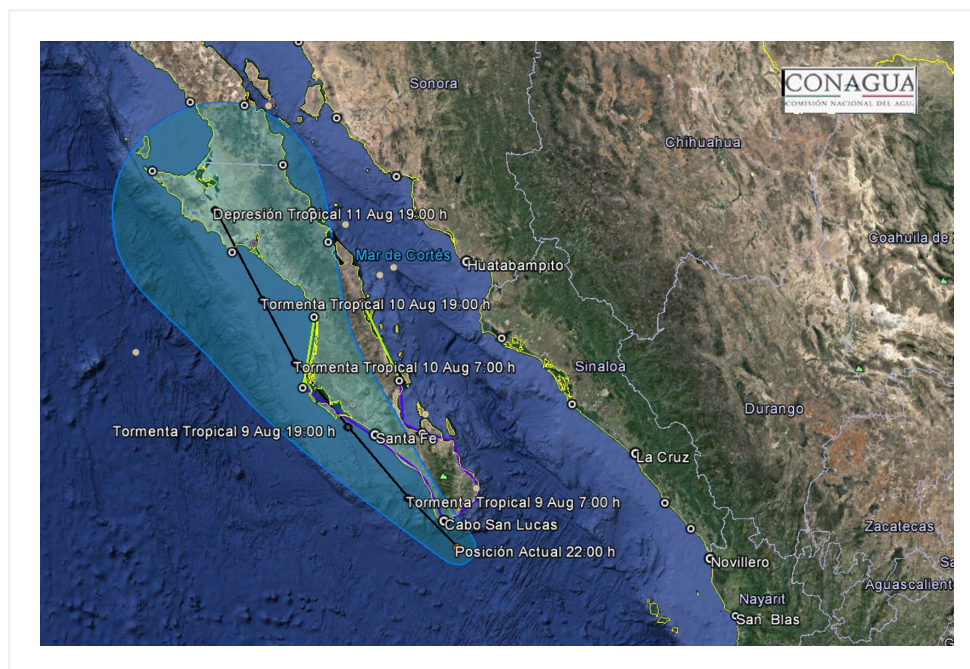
CONAGUA
COMISIÓN NACIONAL DEL AGU

Sonora
Chihuahua
Coahuila de
Depresión Tropical 11 Aug 19:00 h
Mar de Cortés
Huatabampito
Tormenta Tropical 10 Aug 19:00 h
Sinaloa
Tormenta Tropical 10 Aug 7:00 h
Durango
Tormenta Tropical 9 Aug 19:00 h
Santa Fe
La Cruz
Tormenta Tropical 9 Aug 7:00 h
Cabo San Lucas
Zacatecas
Posición Actual 22:00 h
Novillero
Sa
Aguascalient
Nayarit
San Blas